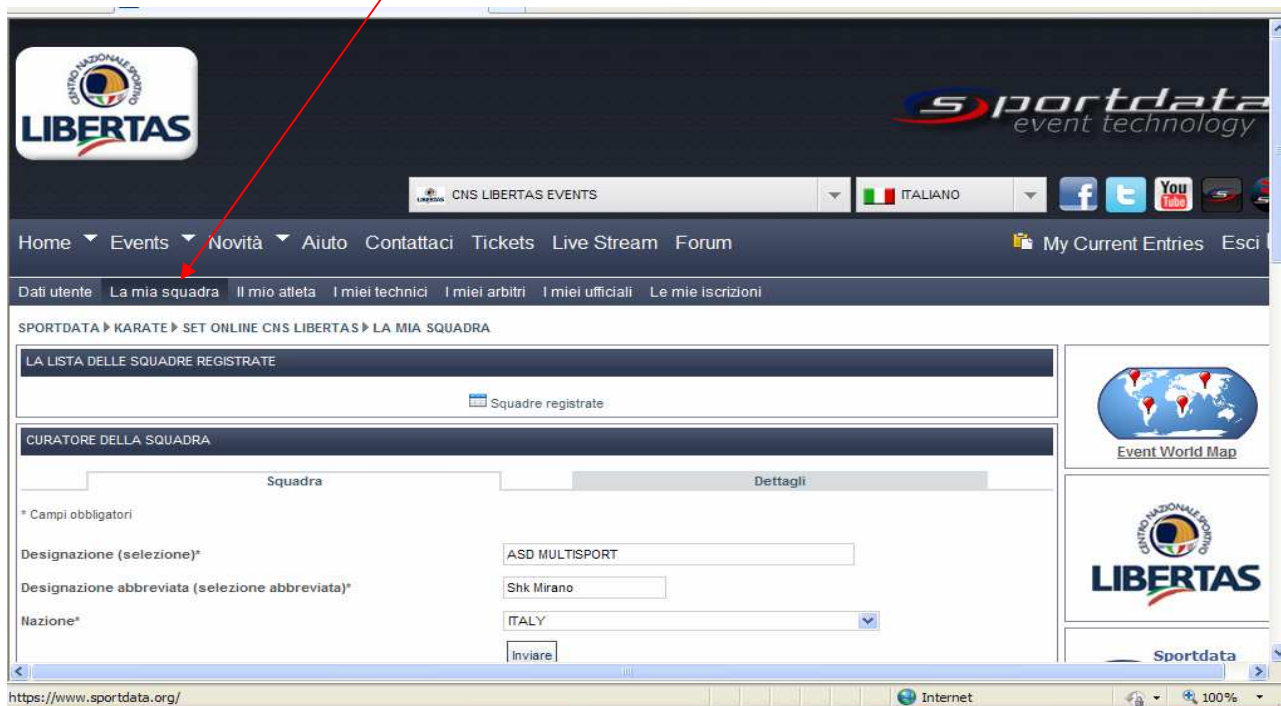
CENTRO NAZIONALE SPORTIVO
LIBERTAS

sportdata
event technology

CNS LIBERTAS EVENTS
ITALIANO

You Tube

Home Events Novità Aiuto Contattaci Tickets Live Stream Forum
My Current Entries Esci

Dati utente La mia squadra Il mio atleta I miei technici I miei arbitri I miei ufficiali Le mie iscrizioni

SPORTDATA ▸ KARATE ▸ SET ONLINE CNS LIBERTAS ▸ LA MIA SQUADRA

LA LISTA DELLE SQUADRE REGISTRATE

Squadre registrate

CURATORE DELLA SQUADRA

Squadra
Dettagli

* Campi obbligatori

Designazione (selezione)* ASD MULTISPORT

Designazione abbreviata (selezione abbreviata)* Shk Mirano

Nazione* ITALY

Inviare

Event World Map

CENTRO NAZIONALE SPORTIVO
LIBERTAS

Sportdata

https://www.sportdata.org/
Internet
100%